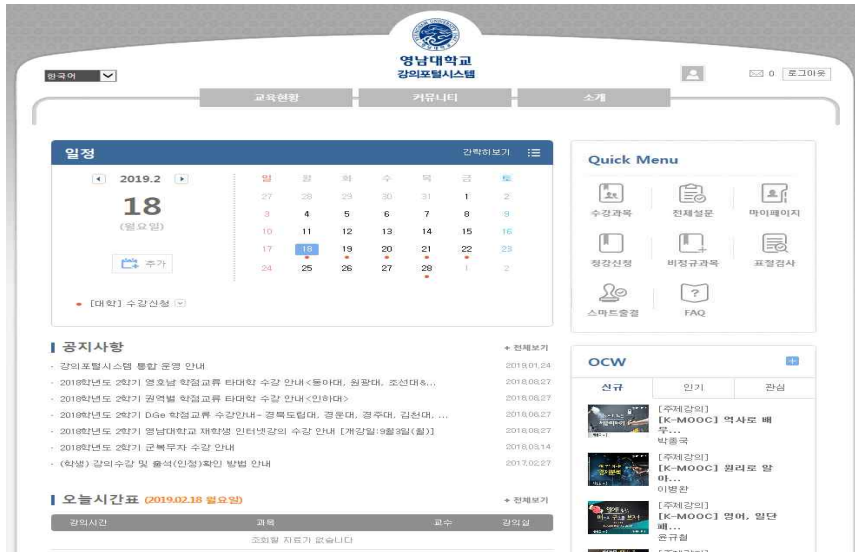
영남대학교
강의포털시스템

한국어

0 로그아웃

교육현황 커뮤니티 소개

일정

간략히보기

2019.2

18

(월요일)

추가

| 일 | 월 | 화 | 수 | 목 | 금 | 토 |
|---|---|---|---|---|---|---|
| 27 | 28 | 29 | 30 | 31 | 1 | 2 |
| 3 | 4 | 5 | 6 | 7 | 8 | 9 |
| 10 | 11 | 12 | 13 | 14 | 15 | 16 |
| 17 | 18 | 19 | 20 | 21 | 22 | 23 |
| 24 | 25 | 26 | 27 | 28 | 1 | 2 |

• [대학] 수강신청

Quick Menu

수강과목 전체설문 마이페이지
청강신청 비정규과목 표절검사
스마트출결 FAQ

공지사항

+ 전체보기

· 강의포털시스템 통합 운영 안내 2019.01.24
· 2018학년도 2학기 영호남 학점교류 타대학 수강 안내<동아대, 원광대, 조선대&... 2018.08.27
· 2018학년도 2학기 권역별 학점교류 타대학 수강 안내<인하대> 2018.08.27
· 2018학년도 2학기 DGe 학점교류 수강안내- 경북도립대, 경운대, 경주대, 김천대, ... 2018.08.27
· 2018학년도 2학기 영남대학교 재학생 인터넷강의 수강 안내 [개강일:9월3일(월)] 2018.08.27
· 2018학년도 2학기 군복무자 수강 안내 2018.03.14
· (학생) 강의수강 및 출석(인정)확인 방법 안내 2017.02.27

OCW

신규 인기 관심

[주제강의]
[K-MOOC] 역사로 배우...
박홍국

[주제강의]
[K-MOOC] 원리로 알아...
이병환

[주제강의]
[K-MOOC] 영어, 일단 써...
윤규철

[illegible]

오늘시간표 (2019.02.18 월요일)

+ 전체보기

| 강의시간 | 과목 | 교수 | 강의실 |
|---|---|---|---|
| 조회된 자료가 없습니다 | | | |